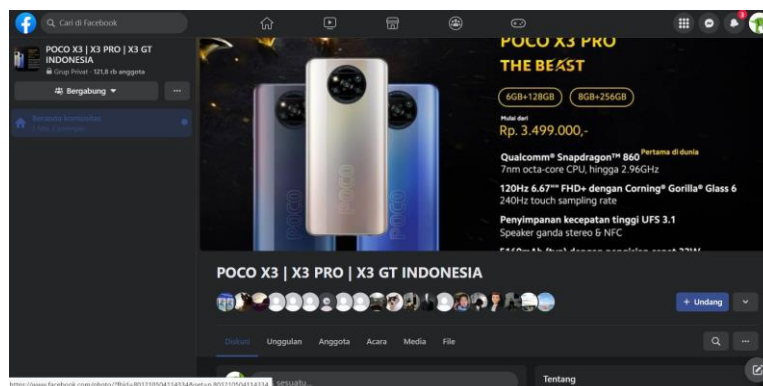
Cari di Facebook

POCO X3 | X3 PRO | X3 GT INDONESIA
Grup Privat · 121,8 rb anggota

Bergabung

Beranda komunitas
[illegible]

POCO X3 PRO
THE BEAST
6GB+128GB
8GB+256GB
Mulai dari
Rp. 3.499.000,-
Qualcomm® Snapdragon™ 860 Pertama di dunia
7nm octa-core CPU, hingga 2.96GHz
120Hz 6.67"** FHD+ dengan Corning® Gorilla® Glass 6
240Hz touch sampling rate
Penyimpanan kecepatan tinggi UFS 3.1
Speaker ganda stereo & NFC
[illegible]

POCO X3 | X3 PRO | X3 GT INDONESIA

+ Undang

Diskusi
Unggulan
Anggota
Acara
Media
File

https://www.facebook.com/photo/?fbid=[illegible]
sesuatu...
Tentang